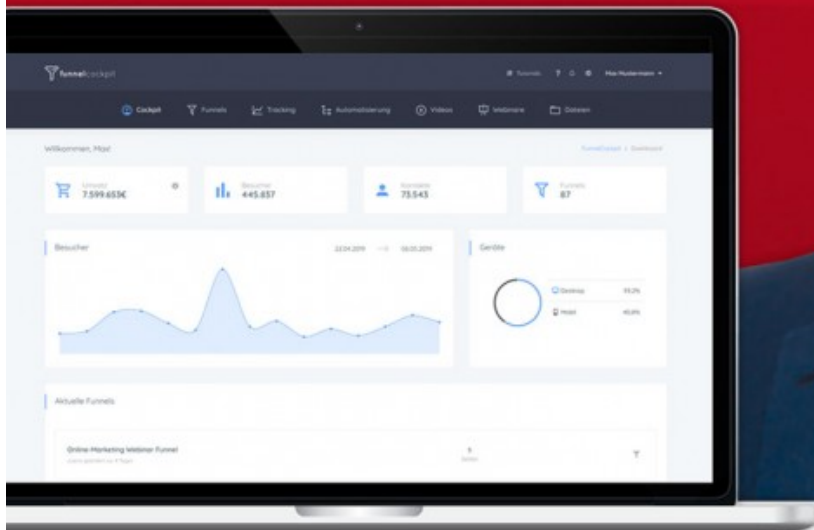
funnelcockpit

Tutorials ? Max Mustermann

Cockpit Funnels Tracking Automatisierung Videos Webinare Dateien

Willkommen, Max!

FunnelCockpit > Dashboard

Umsatz 7.599.653€

Besucher 445.657

Kontakte 73.543

Funnels 87

Besucher

22.04.2019 → 06.05.2019

Geräte

Desktop 59,2%

Mobil 40,8%

Aktuelle Funnels

Online-Marketing Webinar Funnel

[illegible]

5 Seiten